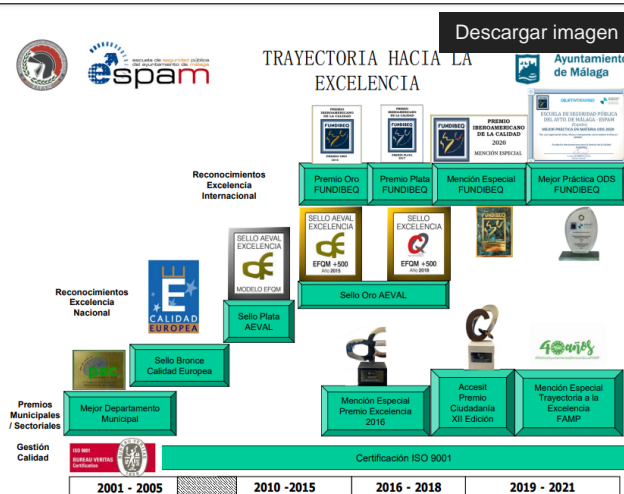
Descargar imagen

escuela de seguridad pública del ayuntamiento de málaga
espam

TRAYECTORIA HACIA LA EXCELENCIA

Ayuntamiento de Málaga

PREMIO IBEROAMERICANO DE LA CALIDAD
FUNDIBEQ
PREMIO ORO 2016

PREMIO IBEROAMERICANO DE LA CALIDAD
FUNDIBEQ
PREMIO PLATA 2017

PREMIO IBEROAMERICANO DE LA CALIDAD 2020
FUNDIBEQ
MENCIÓN ESPECIAL

OBJETIVOS ODS
ESCUELA DE SEGURIDAD PÚBLICA DEL AYTO DE MÁLAGA - ESPAM
España
MEJOR PRÁCTICA EN MATERIA ODS 2020

Reconocimientos Excelencia Internacional

Premio Oro FUNDIBEQ

Premio Plata FUNDIBEQ

Mención Especial FUNDIBEQ

Mejor Práctica ODS FUNDIBEQ

SELLO AEVAL EXCELENCIA
EFQM +500
Año 2015

SELLO EXCELENCIA
EFQM +500
Año 2018

FUNDIBEQ

SELLO AEVAL EXCELENCIA
MODELO EFQM

Sello Oro AEVAL

Reconocimientos Excelencia Nacional

CALIDAD EUROPEA

Sello Plata AEVAL

Sello Bronce Calidad Europea

pac

40 años

Premios Municipales / Sectoriales

Mejor Departamento Municipal

Mención Especial Premio Excelencia 2016

Accesit Premio Ciudadanía XII Edición

Mención Especial Trayectoria a la Excelencia FAMP

Gestión Calidad

ISO 9001
BUREAU VERITAS Certification

Certificación ISO 9001

2001 - 2005
2010 -2015
2016 - 2018
2019 - 2021